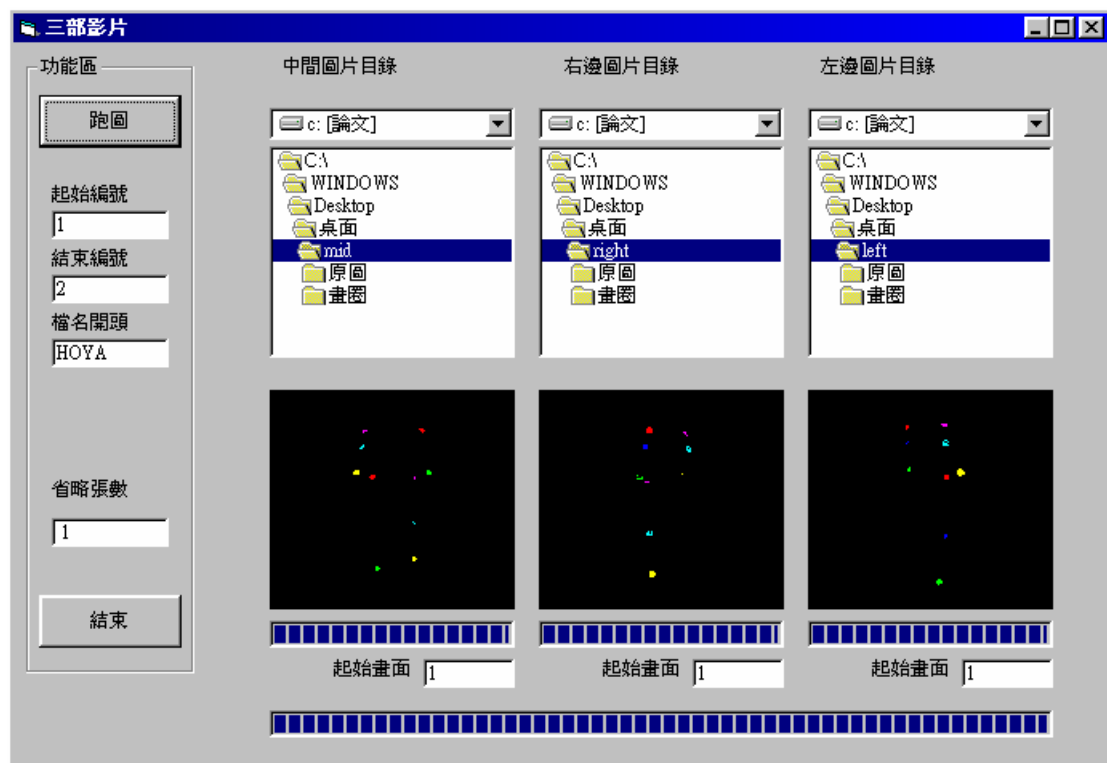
三部影片

功能區

跑圖

起始編號
1
結束編號
2
檔名開頭
HOYA

省略張數
1

結束

中間圖片目錄
c: [論文]
C:\
WINDOWS
Desktop
桌面
mid
原圖
畫圈

右邊圖片目錄
c: [論文]
C:\
WINDOWS
Desktop
桌面
right
原圖
畫圈

左邊圖片目錄
c: [論文]
C:\
WINDOWS
Desktop
桌面
left
原圖
畫圈

起始畫面 1
起始畫面 1
起始畫面 1